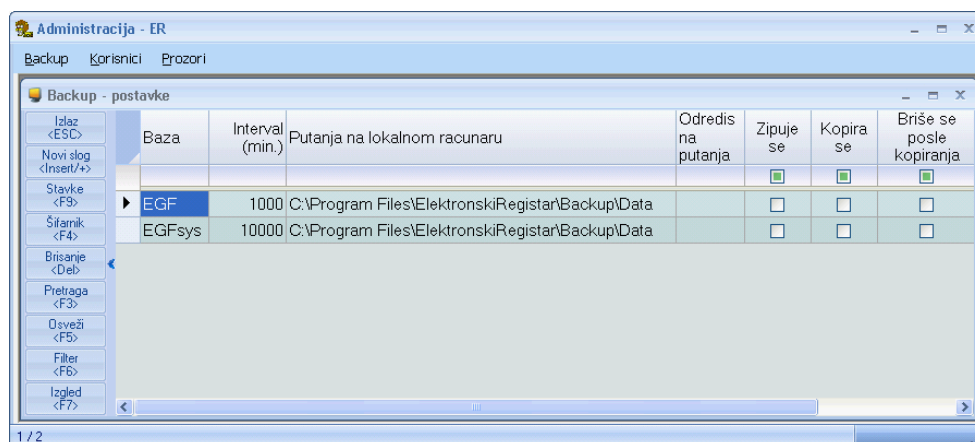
Administracija - ER

Backup Korisnici Prozori

Backup - postavke

Izlaz <ESC>
Novi slog <Insert/+>
Stavke <F9>
Šifarnik <F4>
Brisanje <Del>
Pretraga <F3>
Osveži <F5>
Filter <F6>
Izgled <F7>

| Baza | Interval (min.) | Putanja na lokalnom racunaru | Odredisna putanja | Zipuje se | Kopira se | Briše se posle kopiranja |
|---|---|---|---|---|---|---|
| EGF | 1000 | C:\Program Files\ElektronskiRegistar\Backup\Data | | | | |
| EGFsys | 10000 | C:\Program Files\ElektronskiRegistar\Backup\Data | | | | |

1 / 2